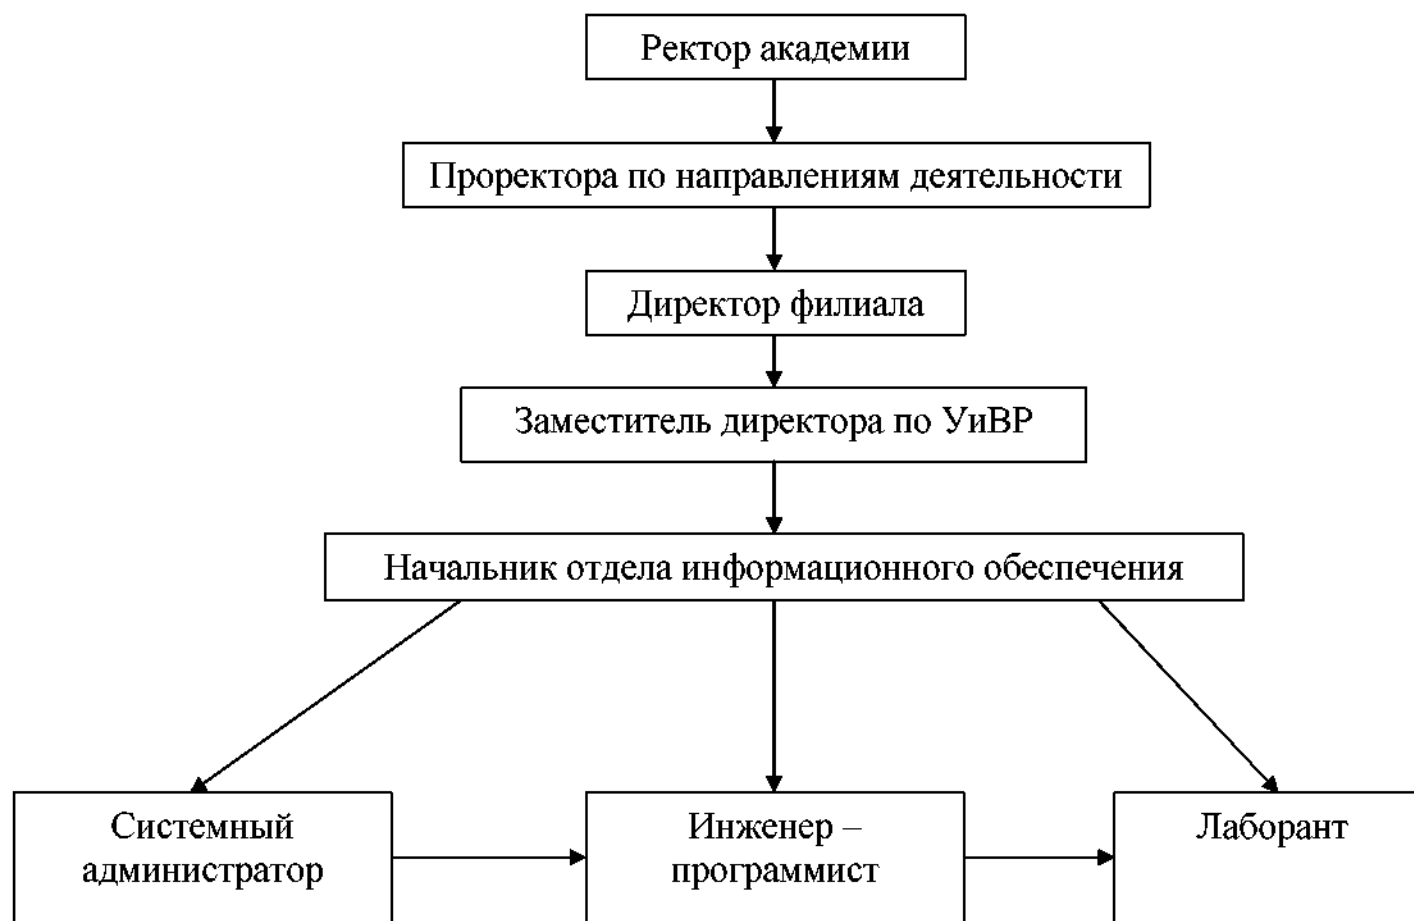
Ректор академии

Проректора по направлениям деятельности

Директор филиала

Заместитель директора по УиВР

Начальник отдела информационного обеспечения

Системный администратор

Инженер – программист

Лаборант